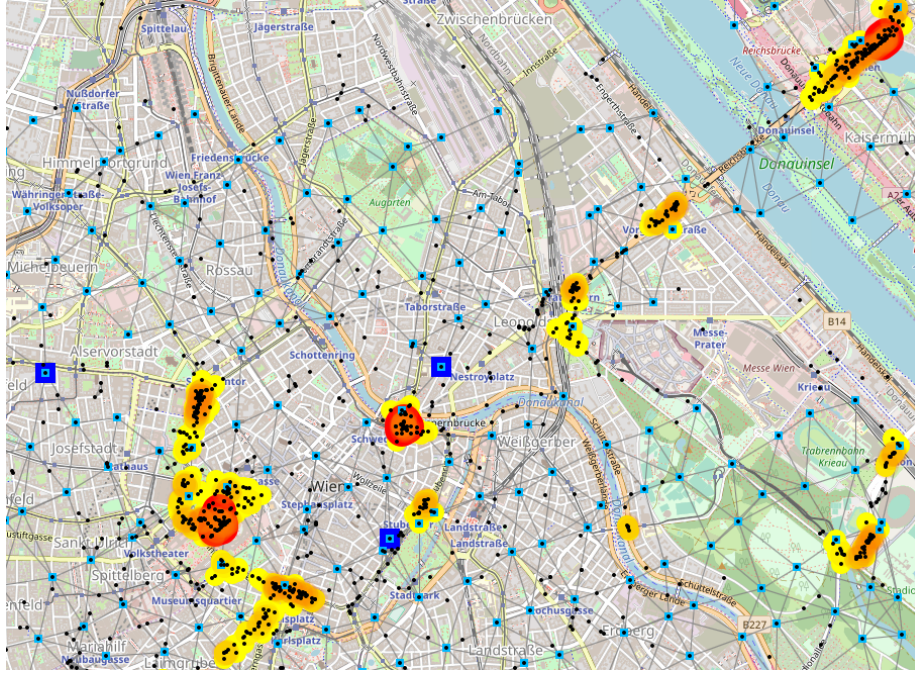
Zwischenbrücken
Spittelau
Jägerstraße
Reichsbrücke
Nußdorfer Straße
Brigittenauer Lände
Nordwestbahnstraße
Engerthstraße
Handelskai
Neue Donau
Donauinsel
Kaiserm
Donauinsel
Himmelpfortgrund
Friedensbrücke
Jägerstraße
Währinger Straße-Volksoper
Wien Franz Josefs-Bahnhof
Augarten
Am Tabor
Vorgartenstraße
Donau
Michelbeuern
Rossau
Donaukanal
Taborstraße
Leopoldstadt
Messe-Prater
B14
Alservorstadt
Schottenring
Nestroyplatz
Messe Wien
Krieau
Schottentor
Schwedenplatz
Marienbrücke
Donaukanal
Josefstadt
Rathaus
Weißgerber
Trabrennbahn Krieau
Wien
Stephansplatz
Landstraße
Stubentor
Landstraße
Volkstheater
Spittelberg
Museumsquartier
Stadtpark
Rochusgasse
Karlsplatz
Schüttelstraße
Erdberger Lände
B227
Mariahilf
Neubaugasse
Erdberg
Landstraße